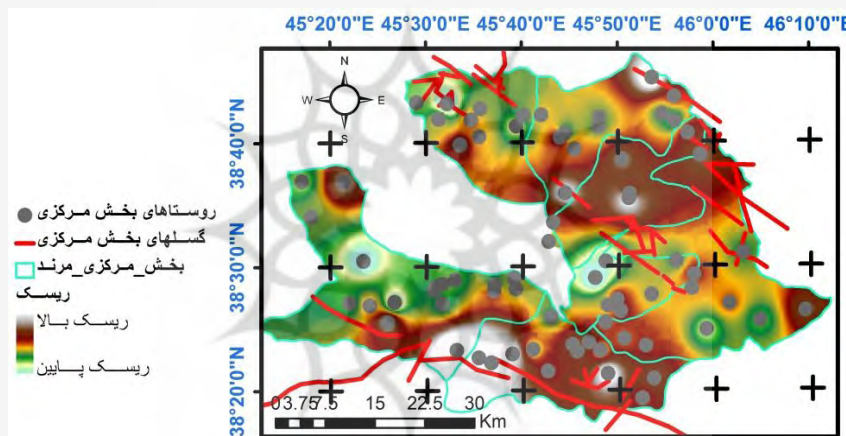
45°20'0"E 45°30'0"E 45°40'0"E 45°50'0"E 46°0'0"E 46°10'0"E

38°40'0"N
38°30'0"N
38°20'0"N

N
W E
S

روستاهای بخش مرکزی
گسلهای بخش مرکزی
بخش_مرکزی_مرند
ریسک
ریسک بالا
ریسک پایین

0 3.75 7.5 15 22.5 30 Km